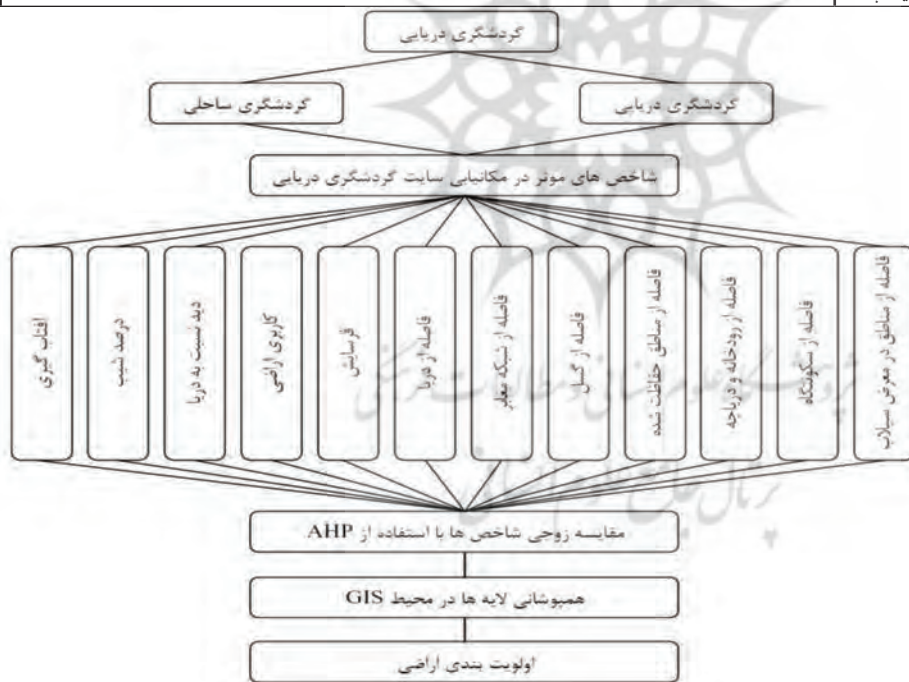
گردشگری دریایی

گردشگری ساحلی

گردشگری دریایی

شاخص های موثر در مکانیابی سایت گردشگری دریایی

فاصله از سواحل در معرض سیلاب

فاصله از سکونتگاه

فاصله از رودخانه و دریاچه

فاصله از سواحل حفاظت شده

فاصله از گسل

فاصله از شبکه معابر

فاصله از دریا

فرسایش

کاربری اراضی

دید نسبت به دریا

درصد شیب

آفتاب گیری

مقایسه زوجی شاخص ها با استفاده از AHP

همپوشانی لایه ها در محیط GIS

اولویت بندی اراضی